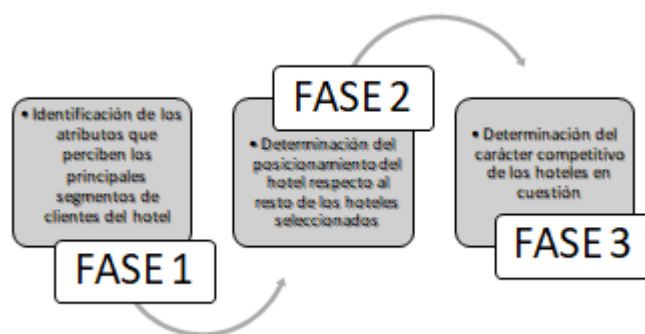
• Identificación de los atributos que perciben los principales segmentos de clientes del hotel

FASE 1

FASE 2

• Determinación del posicionamiento del hotel respecto al resto de los hoteles seleccionados

• Determinación del carácter competitivo de los hoteles en cuestión

FASE 3